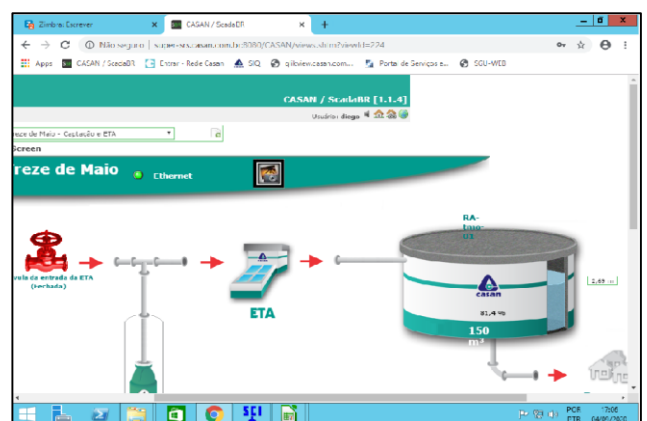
Zimbra: Escrever
CASAN / ScadaBR
Não seguro | scadaer-srv.casan.com.br:8080/CASAN/views.shtm?viewId=224
Apps CASAN / ScadaBR Entrar - Rede Casan SIQ qlikview.casan.com... Portal de Serviços e... SGU-WEB
CASAN / ScadaBR [1.1.4]
Usuário: diego
reze de Maio - Captação e ETA
Screen
reze de Maio
Ethernet
vula da entrada da ETA (fechada)
ETA
RA-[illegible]-03
CASAN
81,4 %
150 m³
2,69 m
POR PTB 7:06 04/06/2020